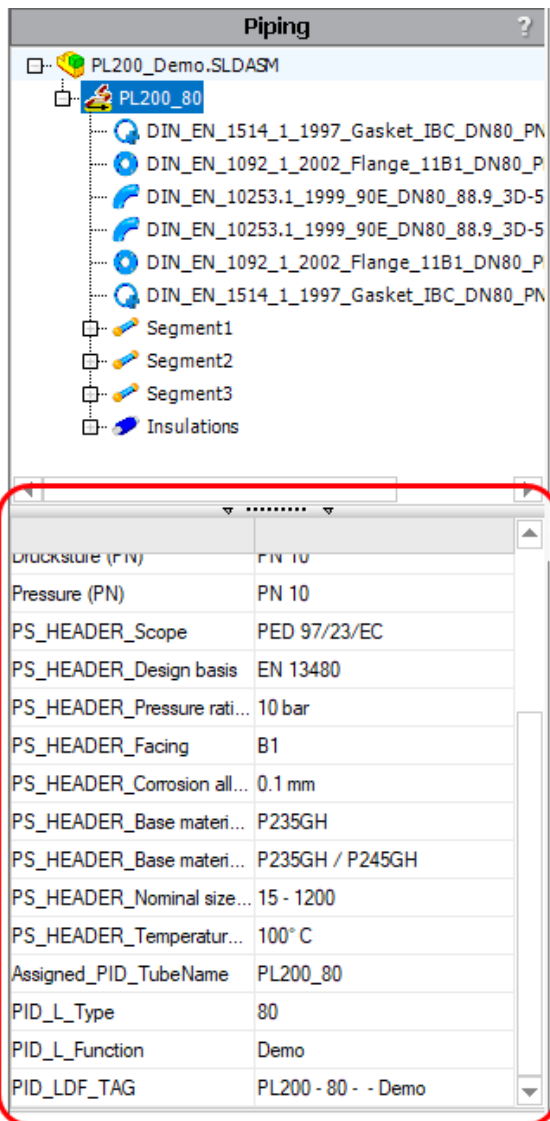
Piping

?

PL200_Demo.SLDASM

PL200_80

DIN_EN_1514_1_1997_Gasket_IBC_DN80_PN

DIN_EN_1092_1_2002_Flange_11B1_DN80_P

DIN_EN_10253.1_1999_90E_DN80_88.9_3D-5

DIN_EN_10253.1_1999_90E_DN80_88.9_3D-5

DIN_EN_1092_1_2002_Flange_11B1_DN80_P

DIN_EN_1514_1_1997_Gasket_IBC_DN80_PN

Segment1

Segment2

Segment3

Insulations

| | |
|---|---|
| Druckstufe (PN) | PN 10 |
| Pressure (PN) | PN 10 |
| PS_HEADER_Scope | PED 97/23/EC |
| PS_HEADER_Design basis | EN 13480 |
| PS_HEADER_Pressure rati... | 10 bar |
| PS_HEADER_Facing | B1 |
| PS_HEADER_Corrosion all... | 0.1 mm |
| PS_HEADER_Base materi... | P235GH |
| PS_HEADER_Base materi... | P235GH / P245GH |
| PS_HEADER_Nominal size... | 15 - 1200 |
| PS_HEADER_Temperatur... | 100° C |
| Assigned_PID_TubeName | PL200_80 |
| PID_L_Type | 80 |
| PID_L_Function | Demo |
| PID_LDF_TAG | PL200 - 80 - - Demo |